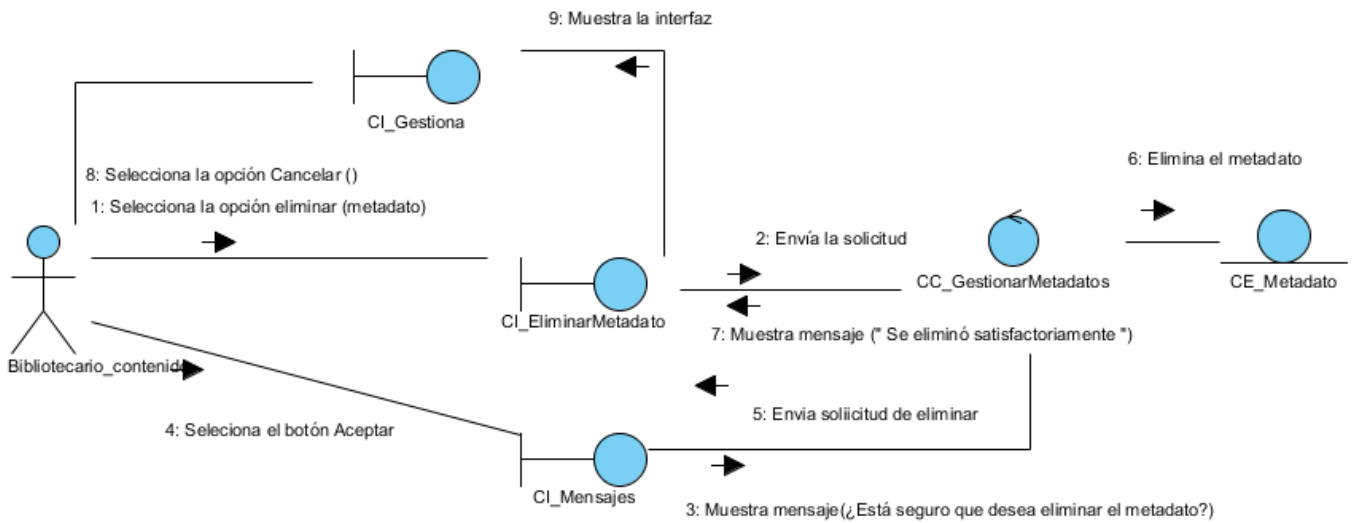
9: Muestra la interfaz

CI_Gestiona

8: Selecciona la opción Cancelar ()

1: Selecciona la opción eliminar (metadato)

6: Elimina el metadato

2: Envía la solicitud

CC_GestionarMetadatos

CE_Metadato

CI_EliminarMetadato

7: Muestra mensaje (" Se eliminó satisfactoriamente ")

Bibliotecario_contenido

5: Envia soliicitud de eliminar

4: Seleciona el botón Aceptar

CI_Mensajes

3: Muestra mensaje(¿Está seguro que desea eliminar el metadato?)